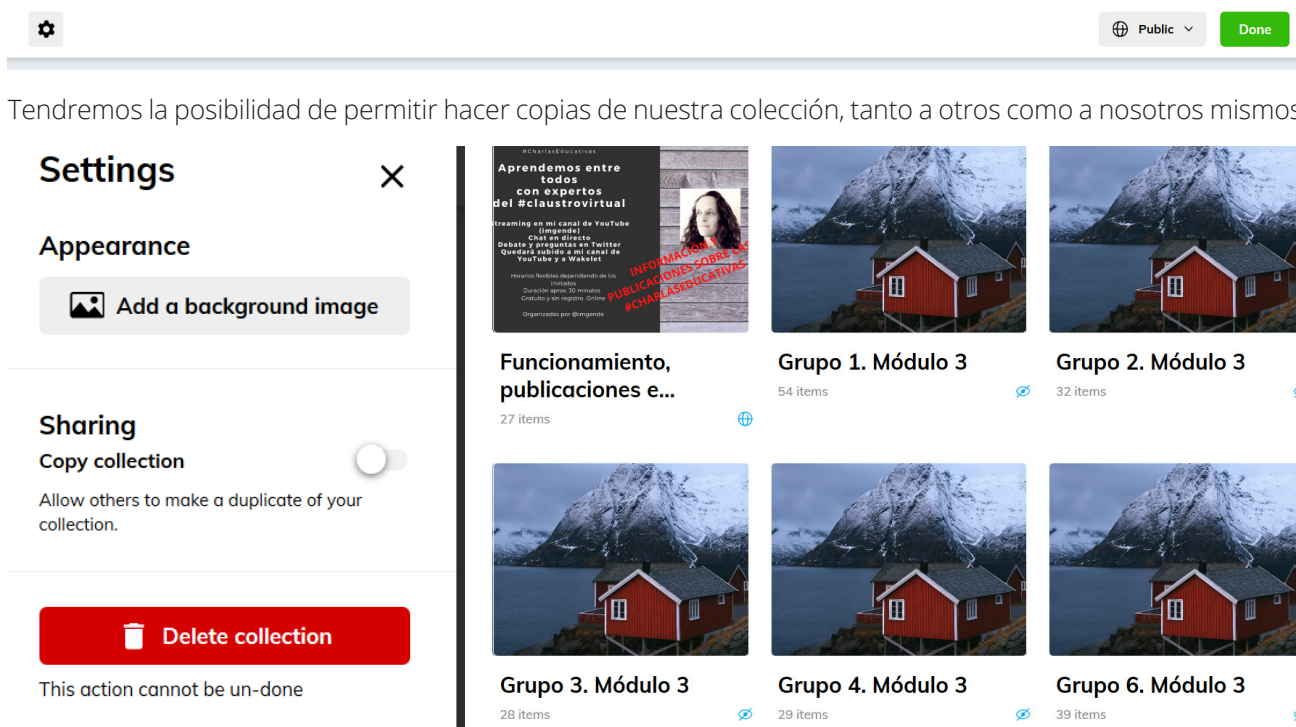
Public

Done

Tendremos la posibilidad de permitir hacer copias de nuestra colección, tanto a otros como a nosotros mismos

Settings

Appearance

Add a background image

Sharing

Copy collection

Allow others to make a duplicate of your collection.

Delete collection

This action cannot be un-done

#CharlasEducativas

Aprendemos entre todos con expertos del #claustrovirtual

Streaming en mi canal de YouTube (imgende)
Chat en directo
Debate y preguntas en Twitter
Quedará subido a mi canal de YouTube y a Wakelet

Horarios flexibles dependiendo de los invitados
Duración aprox 30 minutos
Gratuito y sin registro. Online

Organizadas por @imgende

INFORMACIÓN Y PUBLICACIONES SOBRE LAS #CHARLASEDUCATIVAS

Funcionamiento, publicaciones e...
27 items

Grupo 1. Módulo 3
54 items

Grupo 2. Módulo 3
32 items

Grupo 3. Módulo 3
28 items

Grupo 4. Módulo 3
29 items

Grupo 6. Módulo 3
39 items